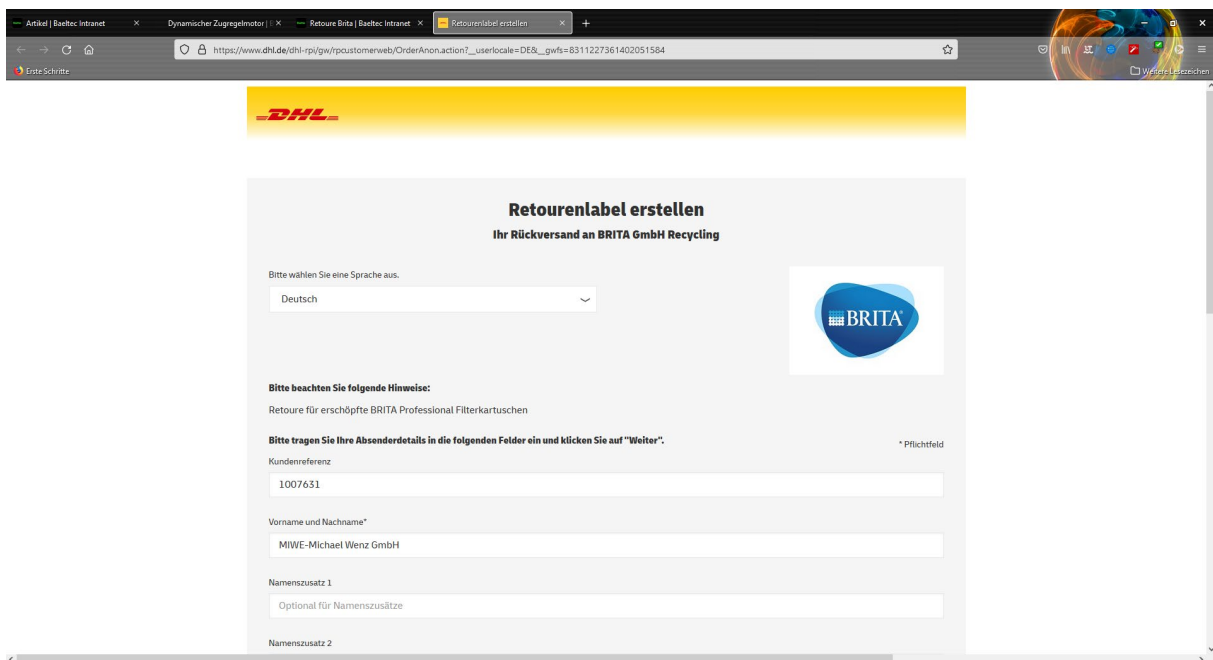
Artikel | Baeltec Intranet ×
Dynamischer Zugregelmotor | B ×
Retoure Brita | Baeltec Intranet ×
Retourenlabel erstellen ×
+

https://www.dhl.de/dhl-rpi/gw/rpcustomerweb/OrderAnon.action?__userlocale=DE&__gwfs=8311227361402051584

Erste Schritte
Weitere Lesezeichen

DHL

Retourenlabel erstellen
Ihr Rückversand an BRITA GmbH Recycling

Bitte wählen Sie eine Sprache aus.
Deutsch

BRITA

Bitte beachten Sie folgende Hinweise:
Retoure für erschöpfte BRITA Professional Filterkartuschen

Bitte tragen Sie Ihre Absenderdetails in die folgenden Felder ein und klicken Sie auf "Weiter".
* Pflichtfeld

Kundenreferenz
1007631

Vorname und Nachname*
MIWE-Michael Wenz GmbH

Namenszusatz 1
Optional für Namenszusätze

Namenszusatz 2